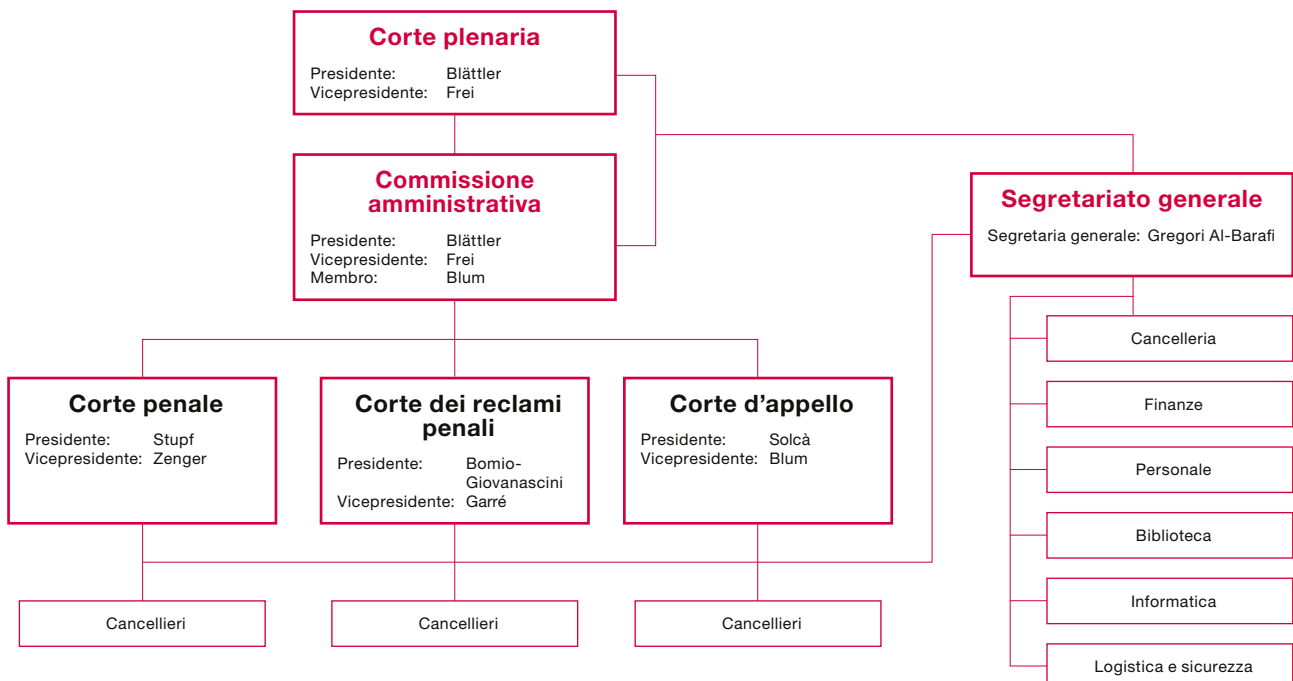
Corte plenaria
Presidente: Blättler
Vicepresidente: Frei

Commissione amministrativa
Presidente: Blättler
Vicepresidente: Frei
Membro: Blum

Segretariato generale
Segretaria generale: Gregori Al-Barafi

Cancelleria

Finanze

Personale

Biblioteca

Informatica

Logistica e sicurezza

Corte penale
Presidente: Stupf
Vicepresidente: Zenger

Corte dei reclami penali
Presidente: Bomio-Giovanascini
Vicepresidente: Garré

Corte d'appello
Presidente: Solcà
Vicepresidente: Blum

Cancellieri

Cancellieri

Cancellieri